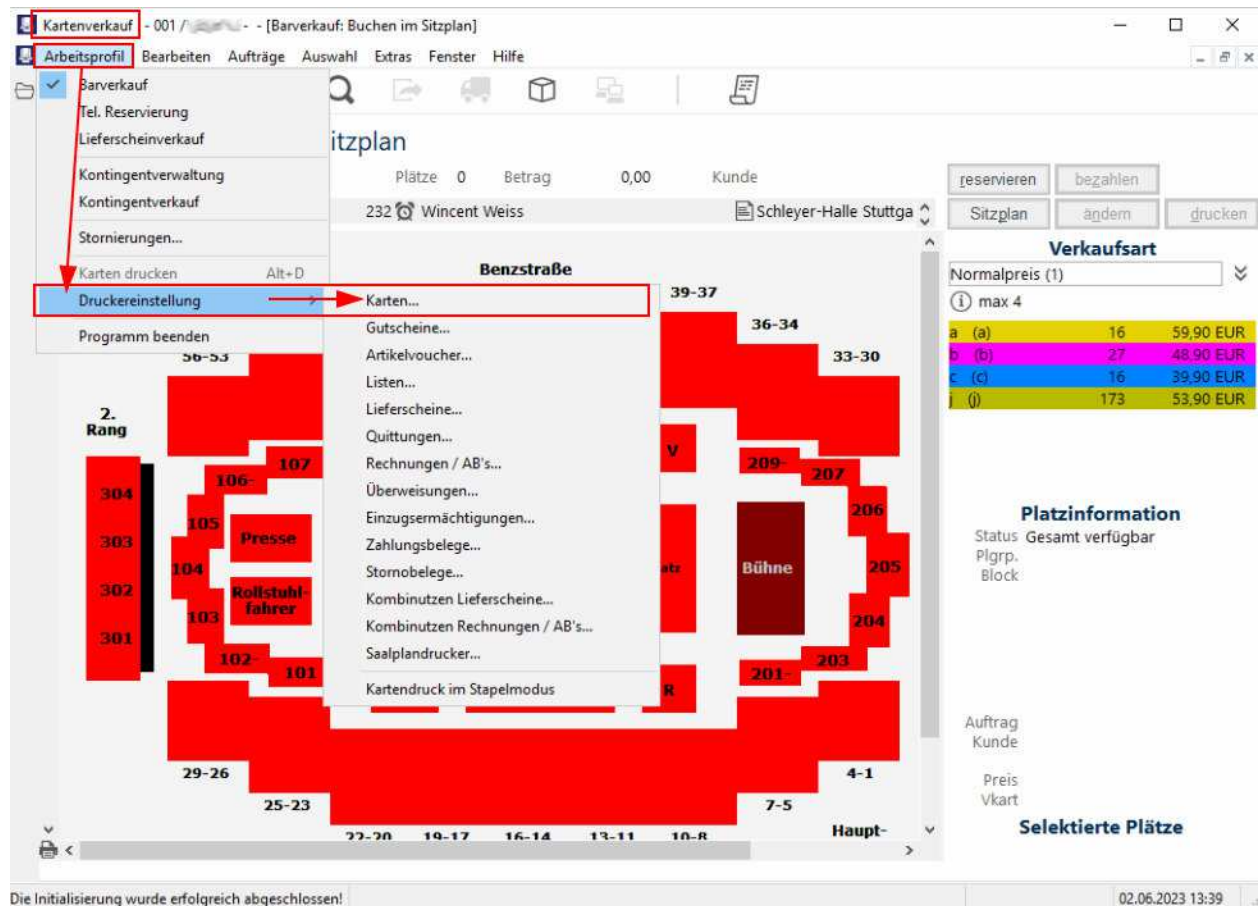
Kartenverkauf - 001 / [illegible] - - [Barverkauf: Buchen im Sitzplan]

Arbeitsprofil Bearbeiten Aufträge Auswahl Extras Fenster Hilfe

Barverkauf
Tel. Reservierung
Lieferscheinverkauf
Kontingentverwaltung
Kontingentverkauf
Stornierungen...
Karten drucken Alt+D
Druckereinstellung
Programm beenden

Karten...
Gutscheine...
Artikelvoucher...
Listen...
Lieferscheine...
Quittungen...
Rechnungen / AB's...
Überweisungen...
Einzugsermächtigungen...
Zahlungsbelege...
Stornobelege...
Kombinutzen Lieferscheine...
Kombinutzen Rechnungen / AB's...
Saalplandrucker...
Kartendruck im Stapelmodus

itzplan

Plätze 0 Betrag 0,00 Kunde

232 Wincent Weiss Schleyer-Halle Stuttga

Benzstraße

39-37 36-34 33-30 56-53 2. Rang 304 303 302 301 106- 107 105 104 103 102- 101 Presse Rollstuhlfahrer V atz R Bühne 209- 207 206 205 204 203 201- 29-26 25-23 4-1 7-5 22-20 19-17 16-14 13-11 10-8 Haupt-

reservieren bezahlen
Sitzplan ändern drucken

Verkaufsart
Normalpreis (1)
max 4

| a (a) | 16 | 59,90 EUR |
|---|---|---|
| b (b) | 27 | 48,90 EUR |
| c (c) | 16 | 39,90 EUR |
| j (j) | 173 | 53,90 EUR |

Platzinformation
Status Gesamt verfügbar
Plgrp.
Block

Auftrag
Kunde

Preis
Vkart

Selektierte Plätze

Die Initialisierung wurde erfolgreich abgeschlossen!

02.06.2023 13:39